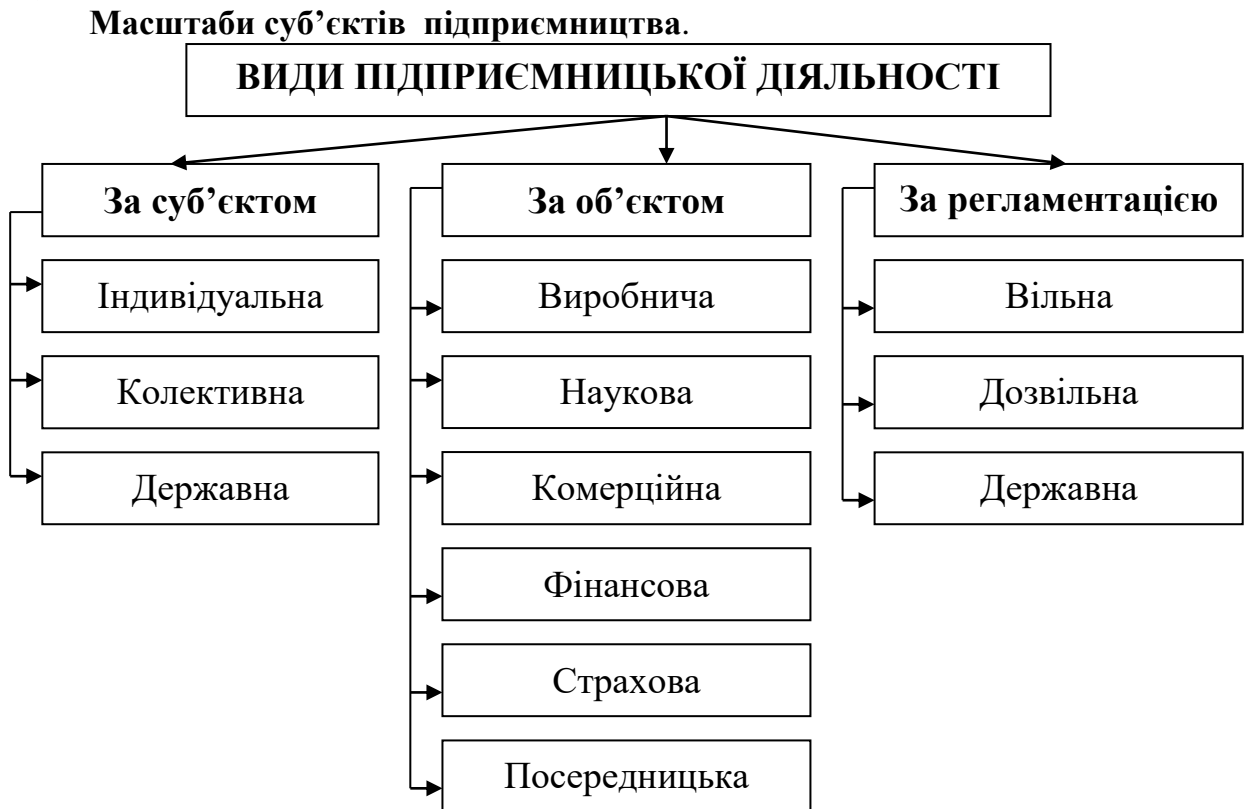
Масштаби суб’єктів підприємництва.

ВИДИ ПІДПРИЄМНИЦЬКОЇ ДІЯЛЬНОСТІ

За суб’єктом

Індивідуальна

Колективна

Державна

За об’єктом

Виробнича

Наукова

Комерційна

Фінансова

Страхова

Посередницька

За регламентацією

Вільна

Дозвільна

Державна